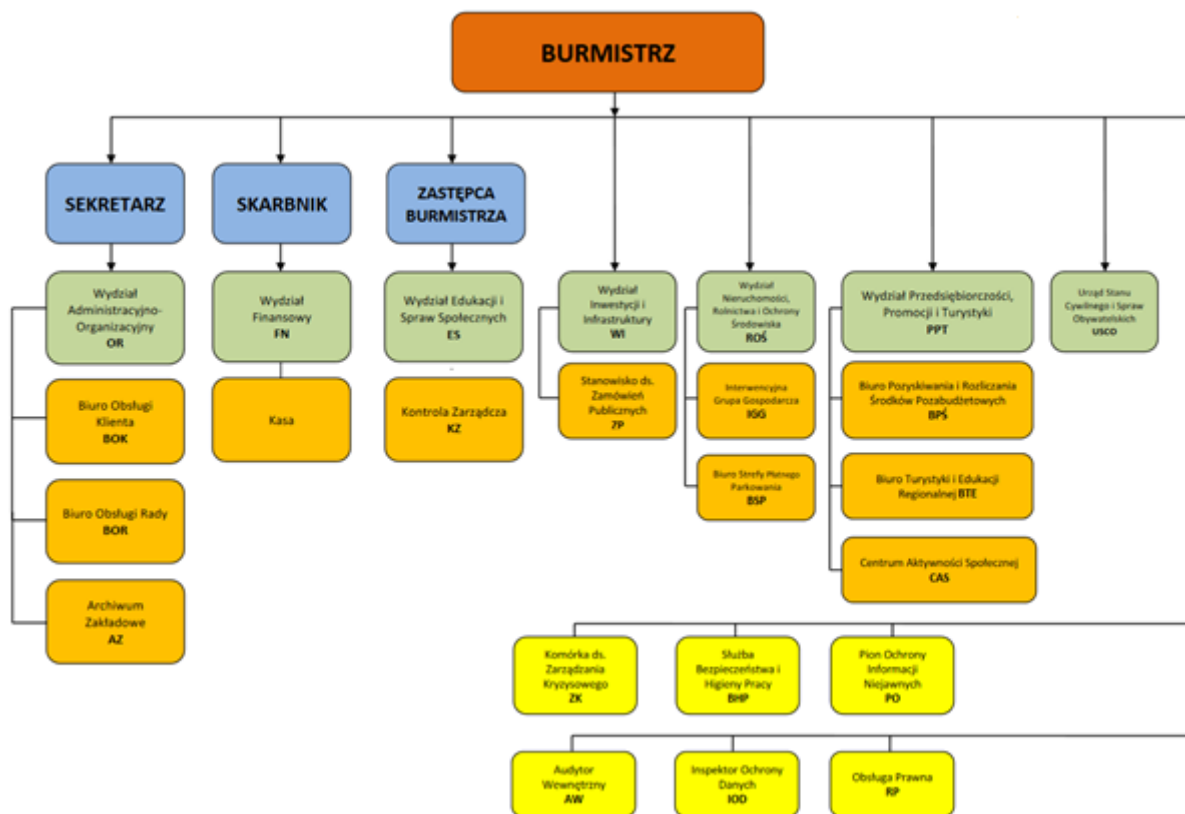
BURMISTRZ

SEKRETARZ

SKARBNIK

ZASTĘPCA BURMISTRZA

Wydział Administracyjno-Organizacyjny
OR

Biuro Obsługi Klienta
BOK

Biuro Obsługi Rady
BOR

Archiwum Zakładowe
AZ

Wydział Finansowy
FN

Kasa

Wydział Edukacji i Spraw Społecznych
ES

Kontrola Zarządcza
KZ

Wydział Inwestycji i Infrastruktury
WI

Stanowisko ds. Zamówień Publicznych
ZP

Wydział Nieruchomości, Rolnictwa i Ochrony Środowiska
ROŚ

Interwencyjna Grupa Gospodarcza
IGG

Biuro Strefy Płatnego Parkowania
BSP

Wydział Przedsiębiorczości, Promocji i Turystyki
PPT

Biuro Pozyskiwania i Rozliczania Środków Pozabudżetowych
BPŚ

Biuro Turystyki i Edukacji Regionalnej BTE

Centrum Aktywności Społecznej
CAS

Urząd Stanu Cywilnego i Spraw Obywatelskich
USCO

Komórka ds. Zarządzania Kryzysowego
ZK

Służba Bezpieczeństwa i Higieny Pracy
BHP

Pion Ochrony Informacji Niejawnych
PO

Audytor Wewnętrzny
AW

Inspektor Ochrony Danych
IOD

Obsługa Prawna
RP